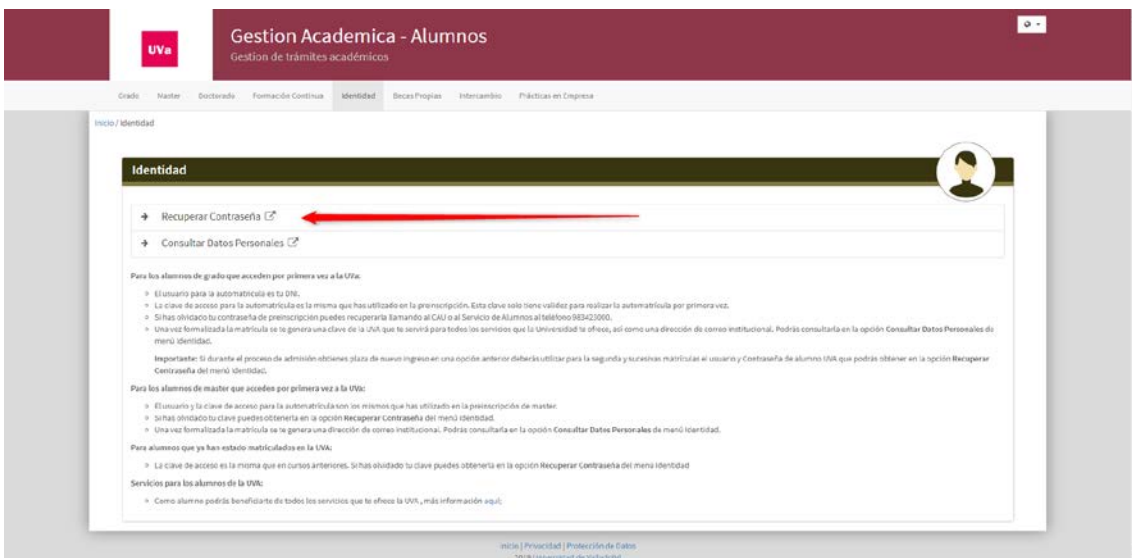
UVa

Gestion Academica - Alumnos

Gestion de trámites académicos

Grado   Master   Doctorado   Formación Continua   Identidad   Becas Propias   Intercambio   Prácticas en Empresa

Inicio / Identidad

Identidad

→ Recuperar Contraseña

→ Consultar Datos Personales

Para los alumnos de grado que acceden por primera vez a la UVa:

» El usuario para la automatricula es tu DNI.
» La clave de acceso para la automatricula es la misma que has utilizado en la preinscripción. Esta clave solo tiene validez para realizar la automatricula por primera vez.
» Si has olvidado tu contraseña de preinscripción puedes recuperarla llamando al CAU o al Servicio de Alumnos al teléfono 983423000.
» Una vez formalizada la matrícula se te genera una clave de la UVA que te servirá para todos los servicios que la Universidad te ofrece, así como una dirección de correo institucional. Podrás consultarla en la opción Consultar Datos Personales del menú Identidad.

Importante: Si durante el proceso de admisión obtienes plaza de nuevo ingreso en una opción anterior deberás utilizar para la segunda y sucesivas matrículas el usuario y Contraseña de alumno UVA que podrás obtener en la opción Recuperar Contraseña del menú Identidad.

Para los alumnos de master que acceden por primera vez a la UVa:

» El usuario y la clave de acceso para la automatricula son los mismos que has utilizado en la preinscripción de master.
» Si has olvidado tu clave puedes obtenerla en la opción Recuperar Contraseña del menú Identidad.
» Una vez formalizada la matrícula se te genera una dirección de correo institucional. Podrás consultarla en la opción Consultar Datos Personales de menú Identidad.

Para alumnos que ya han estado matriculados en la UVa:

» La clave de acceso es la misma que en cursos anteriores. Si has olvidado tu clave puedes obtenerla en la opción Recuperar Contraseña del menú Identidad

Servicios para los alumnos de la UVa:

» Como alumno podrás beneficiarte de todos los servicios que te ofrece la UVA , más información aquí;

Inicio | Privacidad | Protección de Datos
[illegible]